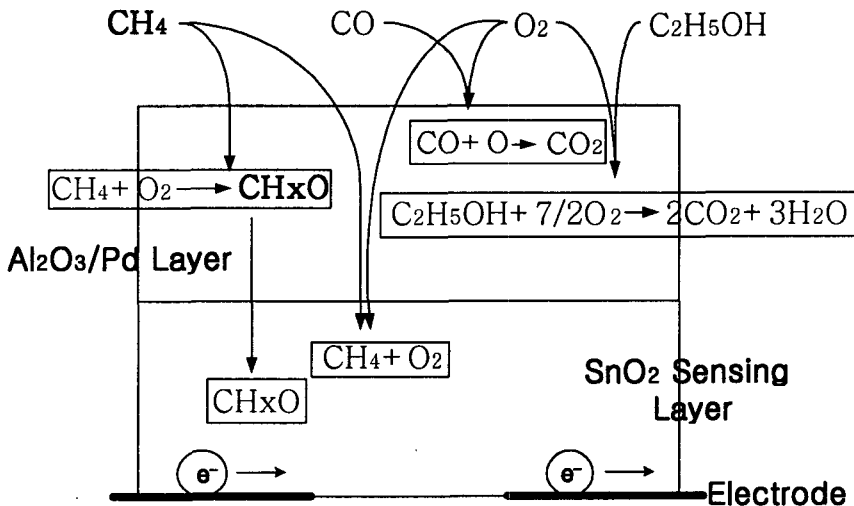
$CH_4$ $CO$ $O_2$ $C_2H_5OH$

$CO + O \rightarrow CO_2$

$CH_4 + O_2 \rightarrow$ $CH_xO$

$C_2H_5OH + 7/2O_2 \rightarrow 2CO_2 + 3H_2O$

$Al_2O_3$/Pd Layer

$CH_4 + O_2$

$CH_xO$

$SnO_2$ Sensing Layer

$e^-$ $e^-$

Electrode